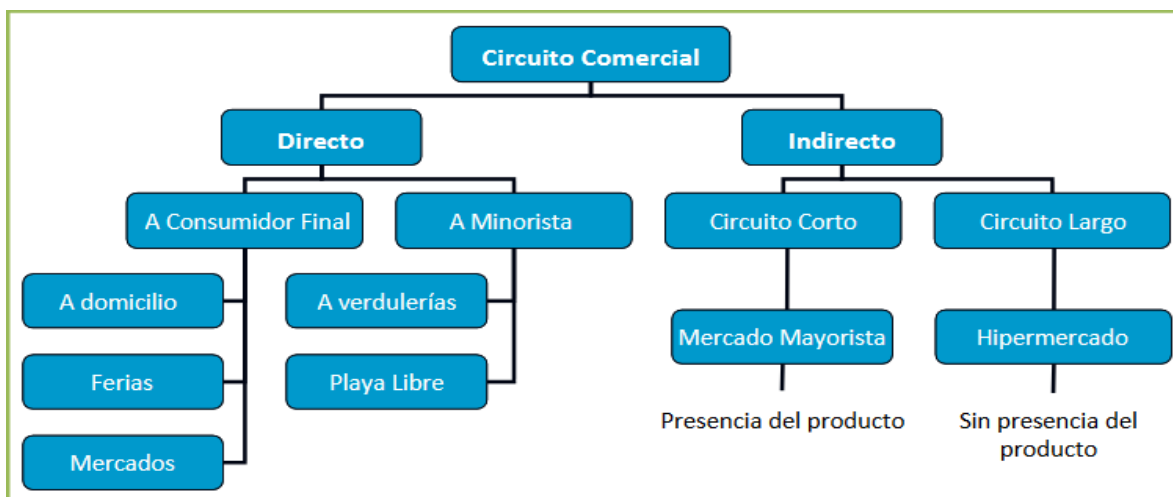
Circuito Comercial

Directo

Indirecto

A Consumidor Final

A Minorista

Circuito Corto

Circuito Largo

A domicilio

Ferias

Mercados

A verdulerías

Playa Libre

Mercado Mayorista

Hipermercado

Presencia del producto

Sin presencia del producto